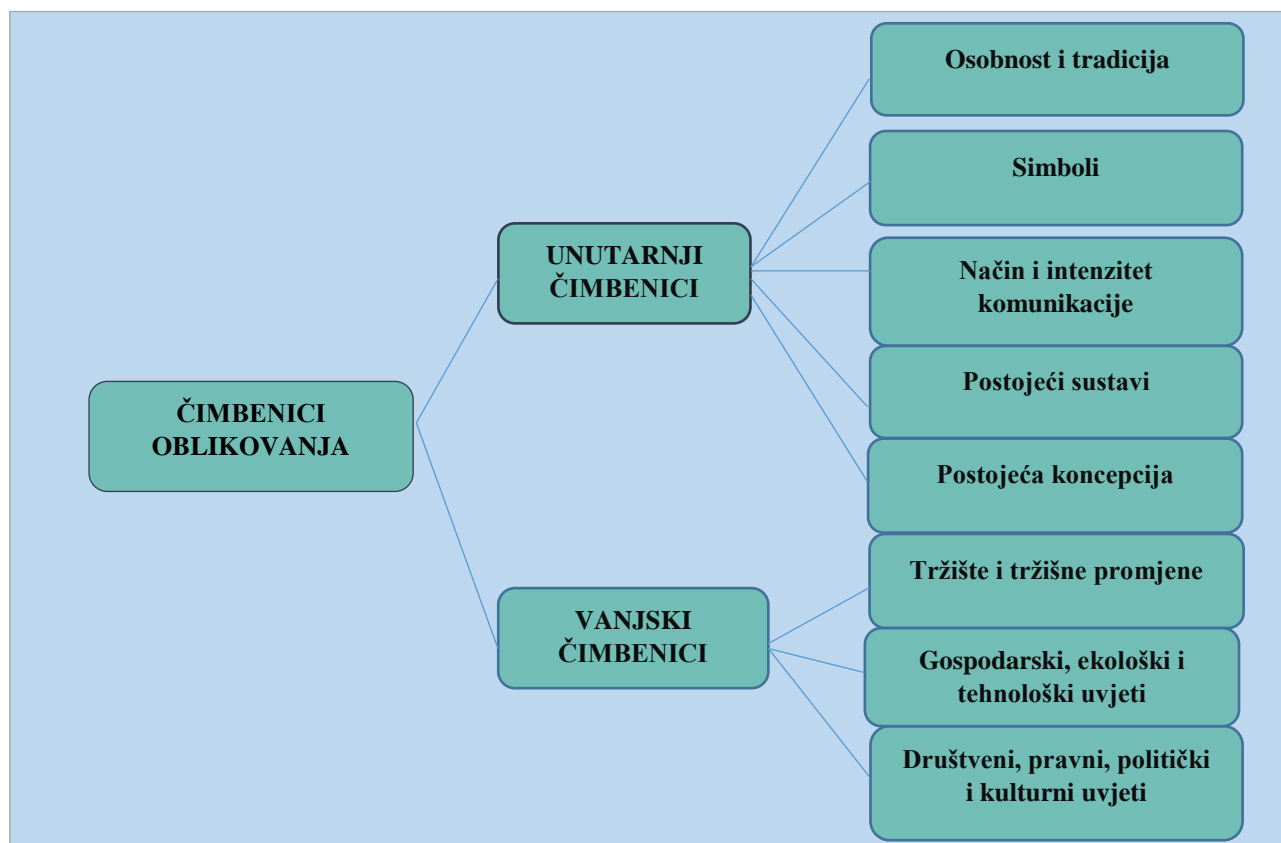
ČIMBENICI OBLIKOVANJA

UNUTARNJI ČIMBENICI

Osobnost i tradicija

Simboli

Način i intenzitet komunikacije

Postojeći sustavi

Postojeća koncepcija

VANJSKI ČIMBENICI

Tržište i tržišne promjene

Gospodarski, ekološki i tehnološki uvjeti

Društveni, pravni, politički i kulturni uvjeti